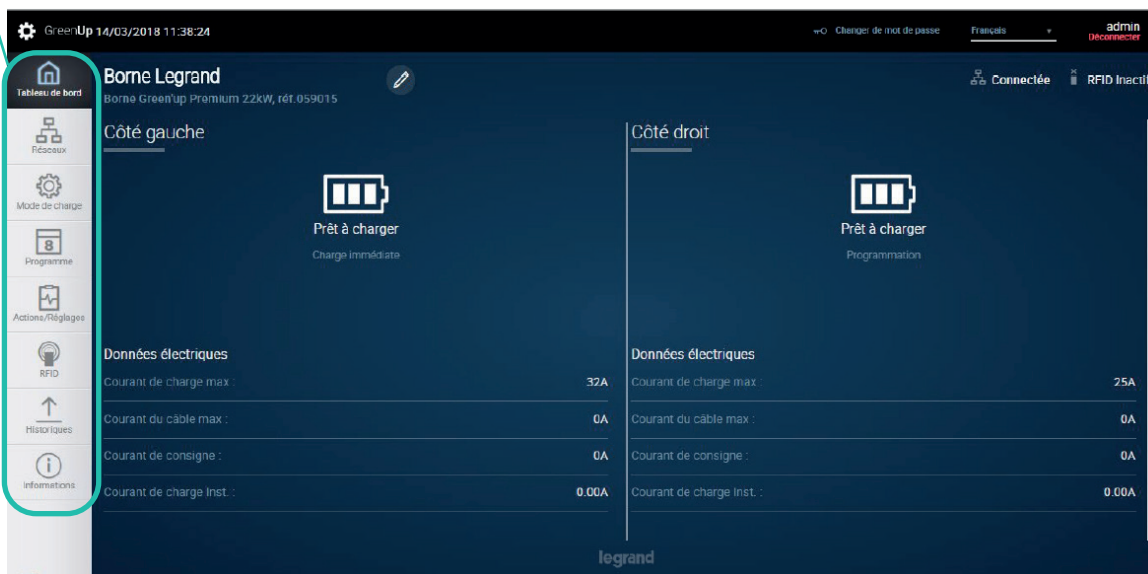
GreenUp 14/03/2018 11:38:24

Changer de mot de passe

Français

admin
Déconnecter

Tableau de bord

Réseaux

Mode de charge

8
Programme

Actions/Réglages

RFID

Historiques

Informations

Borne Legrand
Borne Green'up Premium 22kW, réf.059015

Connectée

RFID Inacti

Côté gauche

Prêt à charger
Charge immédiate

Données électriques

| | |
|---|---|
| Courant de charge max : | 32A |
| Courant du câble max : | 0A |
| Courant de consigne : | 0A |
| Courant de charge Inst. : | 0.00A |

Côté droit

Prêt à charger
Programmation

Données électriques

| | |
|---|---|
| Courant de charge max : | 25A |
| Courant du câble max : | 0A |
| Courant de consigne : | 0A |
| Courant de charge Inst. : | 0.00A |

legrand